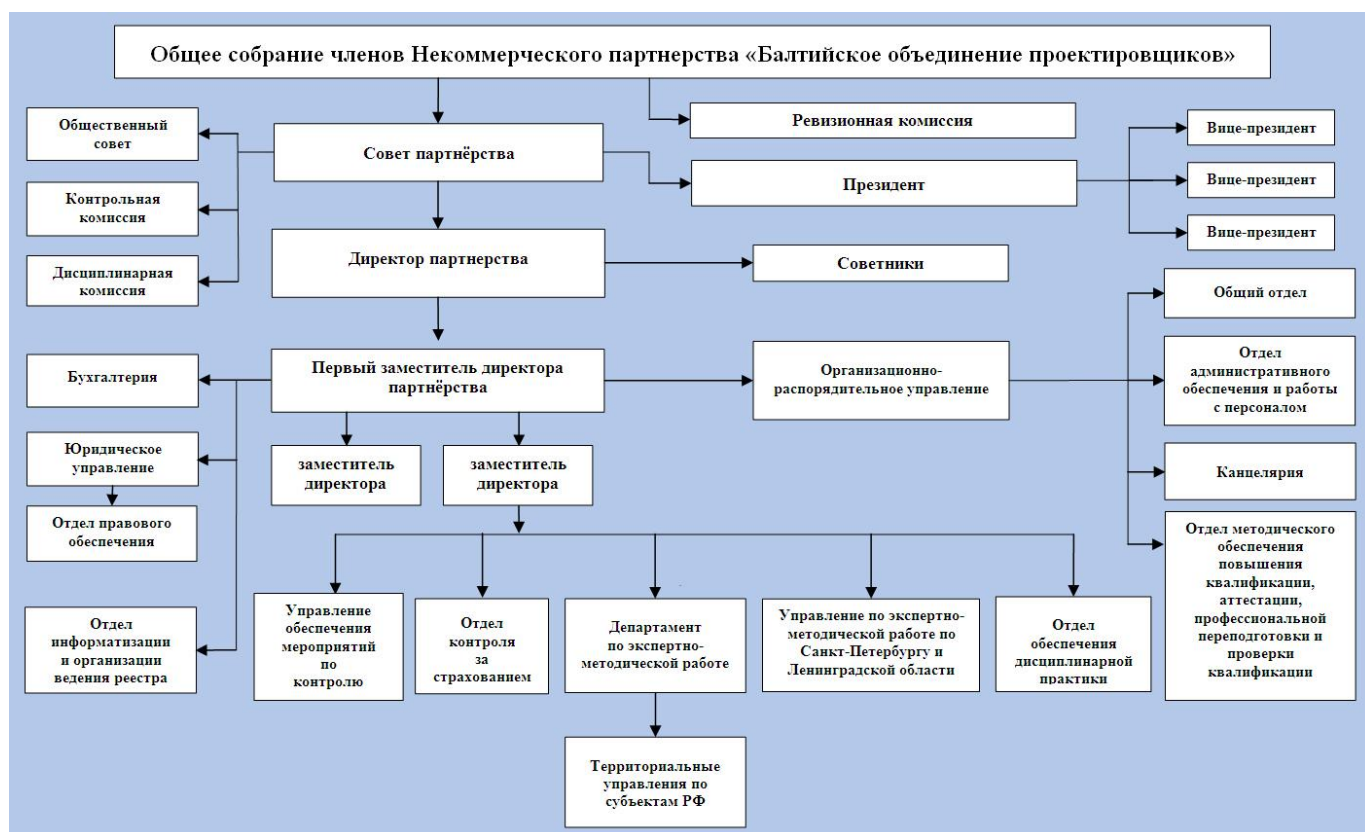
Общее собрание членов Некоммерческого партнерства «Балтийское объединение проектировщиков»

Ревизионная комиссия

Общественный совет

Совет партнёрства

Президент

Вице-президент

Вице-президент

Вице-президент

Контрольная комиссия

Дисциплинарная комиссия

Директор партнерства

Советники

Общий отдел

Бухгалтерия

Первый заместитель директора партнёрства

Организационно-распорядительное управление

Отдел административного обеспечения и работы с персоналом

Юридическое управление

заместитель директора

заместитель директора

Канцелярия

Отдел правового обеспечения

Отдел методического обеспечения повышения квалификации, аттестации, профессиональной переподготовки и проверки квалификации

Отдел информатизации и организации ведения реестра

Управление обеспечения мероприятий по контролю

Отдел контроля за страхованием

Департамент по экспертно-методической работе

Управление по экспертно-методической работе по Санкт-Петербургу и Ленинградской области

Отдел обеспечения дисциплинарной практики

Территориальные управления по субъектам РФ